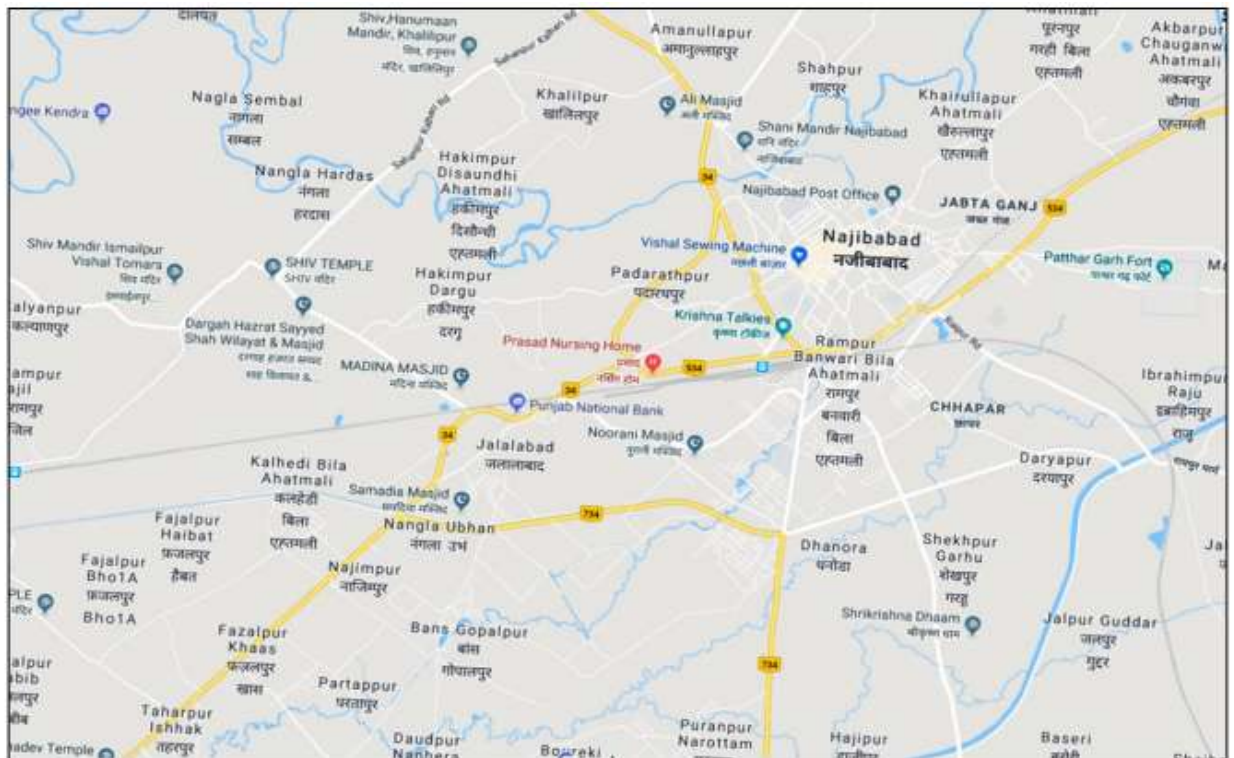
दौलपत
Shiv,Hanumaan Mandir, Khalilipur
शिव, हनुमान मंदिर, खलीलीपुर
Saharanpur Kalhan Rd
Amanullapur
अमानुल्लाहपुर
पूरनपुर गरही बिला एहतमाली
Akbarpur Chauganwa Ahatmali
अकबरपुर चौगंवा एहतमाली
ngee Kendra
Nagla Sembal
नगला सम्बल
Khalilpur
खलीलपुर
Ali Masjid
अली मस्जिद
Shahpur
शाहपुर
Khairullapur Ahatmali
खैरुल्लापुर एहतमाली
Shani Mandir Najibabad
शनि मंदिर
Saharanpur Kalhan Rd
Nangla Hardas
नंगला हरदास
Hakimpur Disaundhi Ahatmali
हकीमपुर दिसौन्धी एहतमाली
34
Najibabad Post Office
JABTA GANJ
जब्ता गंज
534
Shiv Mandir Ismailpur Vishal Tomara
शिव मंदिर इस्माईलपुर
SHIV TEMPLE
SHIV मंदिर
Vishal Sewing Machine
विशाल मशीन
Najibabad
नजीबाबाद
Patthar Garh Fort
पत्थर गढ़ फोर्ट
Ma
alyanpur
कल्याणपुर
Hakimpur Dargu
हकीमपुर दरगु
Padarathpur
पदारथपुर
Dargah Hazrat Sayyed Shah Wilayat & Masjid
दरगाह हज़रत सय्यद शाह विलायत &
Krishna Talkies
कृष्णा टॉकीज
Rampur Banwari Bila Ahatmali
रामपुर बनवारी बिला एहतमाली
Prasad Nursing Home
प्रसाद नर्सिंग होम
MADINA MASJID
मदीना मस्जिद
534
34
Ibrahimpur Raju
इब्राहिमपुर राजु
ampur
ajil
रामपुर
जिल
Punjab National Bank
CHHAPAR
छपार
34
Jalalabad
जलालाबाद
Noorani Masjid
नूरानी मस्जिद
Kalhedi Bila Ahatmali
कल्हेडी बिला एहतमाली
Daryapur
दरयापुर
Samadia Masjid
समादिया मस्जिद
Fajalpur Haibat
फ़ज़लपुर हैबत
734
Nangla Ubhan
नंगला उभ
Dhanora
धनोरा
Shekhpur Garhu
शेखपुर गरहू
Ja
Fajalpur Bho1A
फ़जलपुर
Bho1A
Najimpur
नाजिमपुर
PLE
Shrikrishna Dhaam
श्रीकृष्ण धाम
Jalpur Guddar
जलपुर गुदर
Fazalpur Khaas
फ़ज़लपुर खास
Bans Gopalpur
बांस गोपालपुर
alpur
abib
734
Partappur
परतापुर
Taharpur Ishhak
तहरपुर
adev Temple
Daudpur Naphera
Bosreki
Puranpur Narottam
Hajipur
Baseri